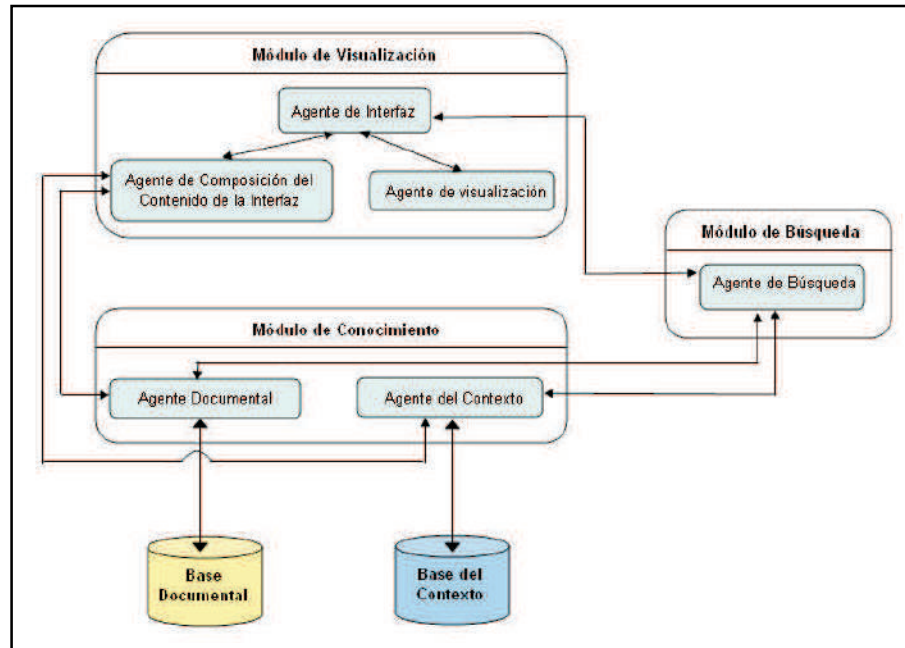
Módulo de Visualización

Agente de Interfaz

Agente de Composición del Contenido de la Interfaz

Agente de visualización

Módulo de Búsqueda

Agente de Búsqueda

Módulo de Conocimiento

Agente Documental

Agente del Contexto

Base Documental

Base del Contexto